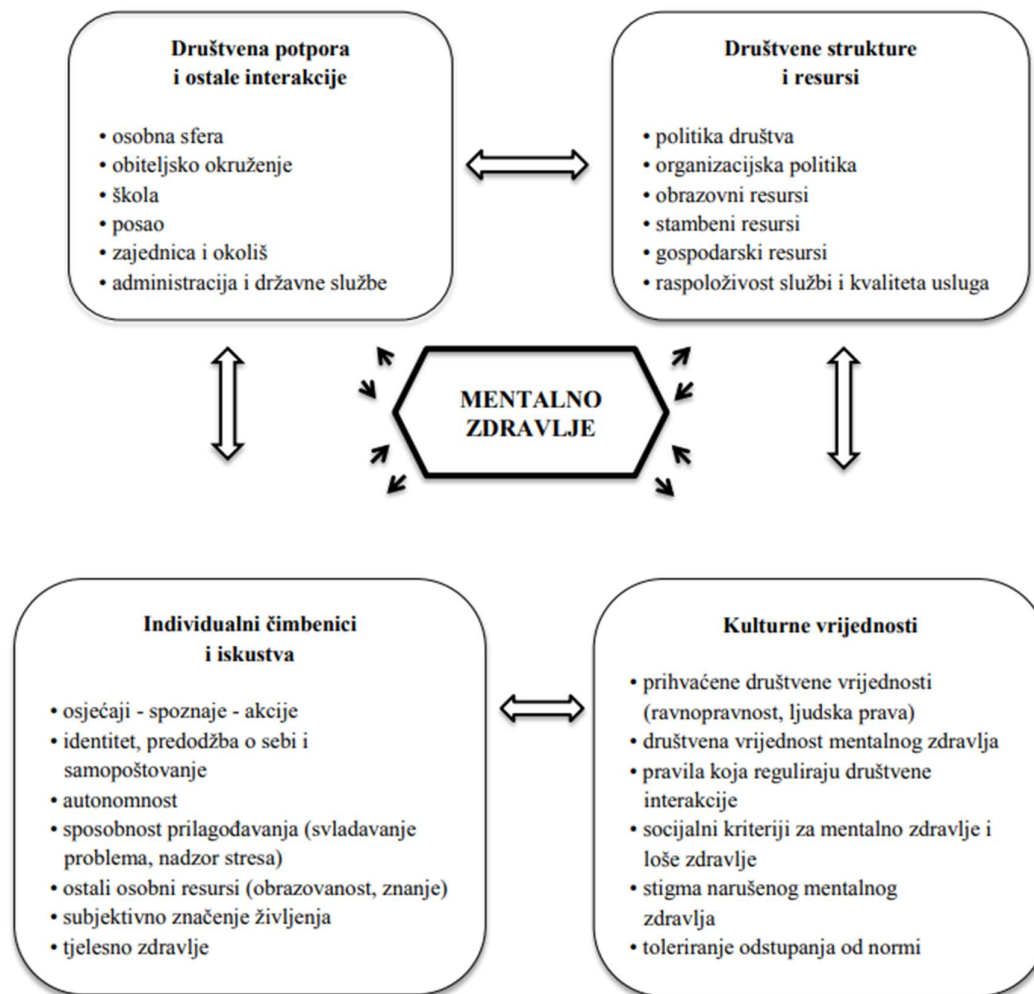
Društvena potpora i ostale interakcije

• osobna sfera
• obiteljsko okruženje
• škola
• posao
• zajednica i okoliš
• administracija i državne službe

Društvene strukture i resursi

• politika društva
• organizacijska politika
• obrazovni resursi
• stambeni resursi
• gospodarski resursi
• raspoloživost službi i kvaliteta usluga

MENTALNO ZDRAVLJE

Individualni čimbenici i iskustva

• osjećaji - spoznaje - akcije
• identitet, predodžba o sebi i samopoštovanje
• autonomnost
• sposobnost prilagođavanja (svladavanje problema, nadzor stresa)
• ostali osobni resursi (obrazovanost, znanje)
• subjektivno značenje življenja
• tjelesno zdravlje

Kulturne vrijednosti

• prihvaćene društvene vrijednosti (ravnopravnost, ljudska prava)
• društvena vrijednost mentalnog zdravlja
• pravila koja reguliraju društvene interakcije
• socijalni kriteriji za mentalno zdravlje i loše zdravlje
• stigma narušenog mentalnog zdravlja
• toleriranje odstupanja od normi